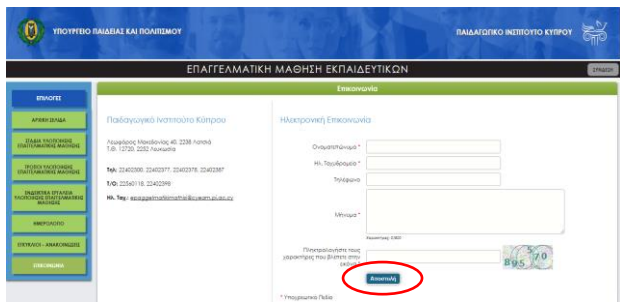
ΥΠΟΥΡΓΕΙΟ ΠΑΙΔΕΙΑΣ ΚΑΙ ΠΟΛΙΤΙΣΜΟΥ

ΠΑΙΔΑΓΩΓΙΚΟ ΙΝΣΤΙΤΟΥΤΟ ΚΥΠΡΟΥ

ΕΠΑΓΓΕΛΜΑΤΙΚΗ ΜΑΘΗΣΗ ΕΚΠΑΙΔΕΥΤΙΚΩΝ

ΣΥΝΔΕΣΗ

ΕΠΙΛΟΓΕΣ

ΑΡΧΙΚΗ ΣΕΛΙΔΑ

ΣΤΑΔΙΑ ΥΛΟΠΟΙΗΣΗΣ ΕΠΑΓΓΕΛΜΑΤΙΚΗΣ ΜΑΘΗΣΗΣ

ΤΡΟΠΟΙ ΥΛΟΠΟΙΗΣΗΣ ΕΠΑΓΓΕΛΜΑΤΙΚΗΣ ΜΑΘΗΣΗΣ

ΕΝΔΕΙΚΤΙΚΑ ΕΡΓΑΛΕΙΑ ΥΛΟΠΟΙΗΣΗΣ ΕΠΑΓΓΕΛΜΑΤΙΚΗΣ ΜΑΘΗΣΗΣ

ΗΜΕΡΟΛΟΓΙΟ

ΕΓΚΥΚΛΙΟΙ - ΑΝΑΚΟΙΝΩΣΕΙΣ

ΕΠΙΚΟΙΝΩΝΙΑ

Επικοινωνία

Παιδαγωγικό Ινστιτούτο Κύπρου

Λεωφόρος Μακεδονίας 40, 2238 Λατσιά
Τ.Θ. 12720, 2252 Λευκωσία

Τηλ: 22402300, 22402377, 22402378, 22402387

Τ/Ο: 22560118, 22402398

Ηλ. Ταχ.: epaggelmatikimathisi@cyearn.pi.ac.cy

Ηλεκτρονική Επικοινωνία

Ονοματεπώνυμο *

Ηλ. Ταχυδρομείο *

Τηλέφωνο

Μήνυμα *

Χαρακτήρες: 0/800

Πληκτρολογήστε τους χαρακτήρες που βλέπετε στην εικόνα *

B95 70

Αποστολή

* Υποχρεωτικά Πεδία